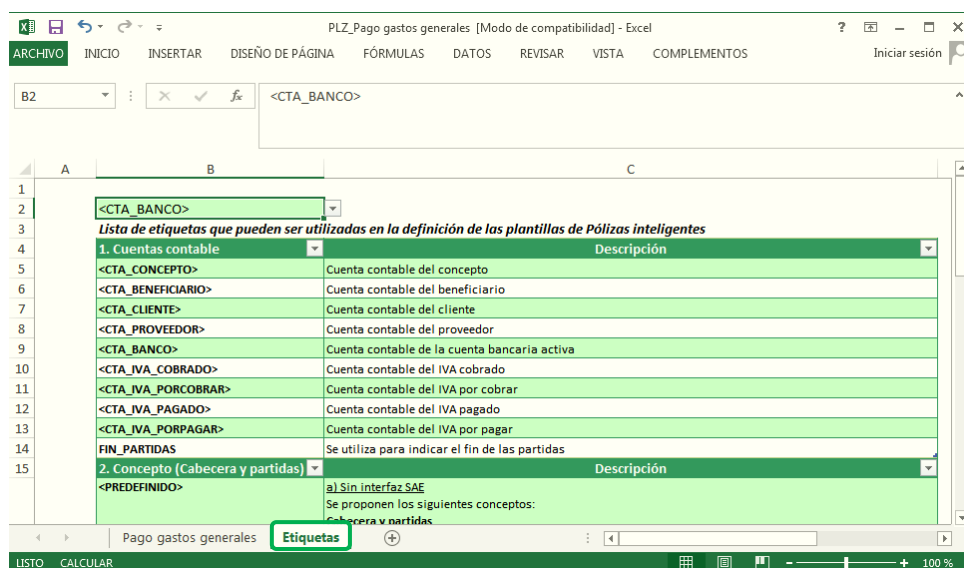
PLZ_Pago gastos generales [Modo de compatibilidad] - Excel

? – □ ×

ARCHIVO INICIO INSERTAR DISEÑO DE PÁGINA FÓRMULAS DATOS REVISAR VISTA COMPLEMENTOS Iniciar sesión

B2 $f_x$ <CTA_BANCO>

A B C

1
2 <CTA_BANCO>
3 Lista de etiquetas que pueden ser utilizadas en la definición de las plantillas de Pólizas inteligentes

| | 1. Cuentas contable | Descripción |
|---|---|---|
| 5 | <CTA_CONCEPTO> | Cuenta contable del concepto |
| 6 | <CTA_BENEFICIARIO> | Cuenta contable del beneficiario |
| 7 | <CTA_CLIENTE> | Cuenta contable del cliente |
| 8 | <CTA_PROVEEDOR> | Cuenta contable del proveedor |
| 9 | <CTA_BANCO> | Cuenta contable de la cuenta bancaria activa |
| 10 | <CTA_IVA_COBRADO> | Cuenta contable del IVA cobrado |
| 11 | <CTA_IVA_PORCOBRAR> | Cuenta contable del IVA por cobrar |
| 12 | <CTA_IVA_PAGADO> | Cuenta contable del IVA pagado |
| 13 | <CTA_IVA_PORPAGAR> | Cuenta contable del IVA por pagar |
| 14 | FIN_PARTIDAS | Se utiliza para indicar el fin de las partidas |
| 15 | 2. Concepto (Cabecera y partidas) | Descripción |
| 16 | <PREDEFINIDO> | a) Sin interfaz SAE<br>Se proponen los siguientes conceptos:<br>Cabecera y partidas |

Pago gastos generales Etiquetas

LISTO CALCULAR 100 %